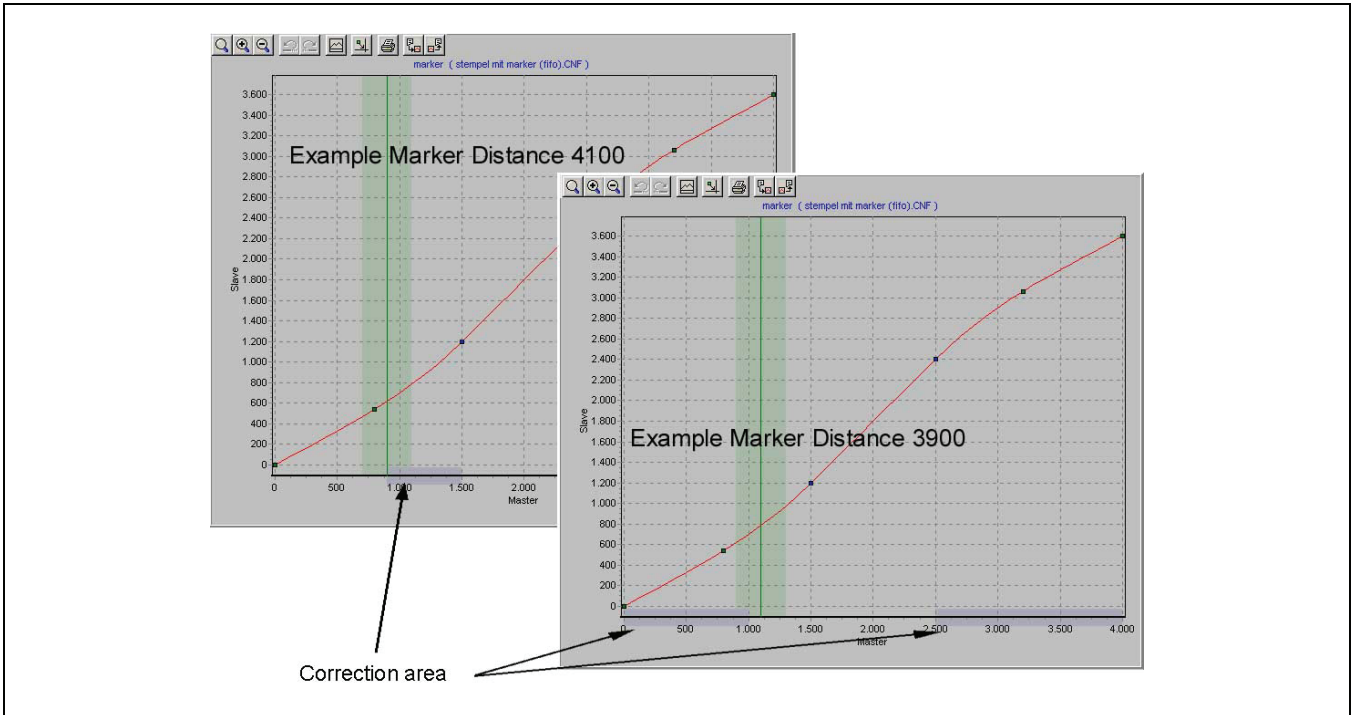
marker ( stempel mit marker (fifo).CNF )

3.600
3.400
3.200
3.000
2.800
2.600
2.400
2.200
2.000
1.800
1.600
1.400
1.200
1.000
800
600
400
200
0

Slave

Example Marker Distance 4100

0 500 1.000 1.500 2.000

Master

marker ( stempel mit marker (fifo).CNF )

3.600
3.400
3.200
3.000
2.800
2.600
2.400
2.200
2.000
1.800
1.600
1.400
1.200
1.000
800
600
400
200
0

Slave

Example Marker Distance 3900

0 500 1.000 1.500 2.000 2.500 3.000 3.500 4.000

Master

Correction area